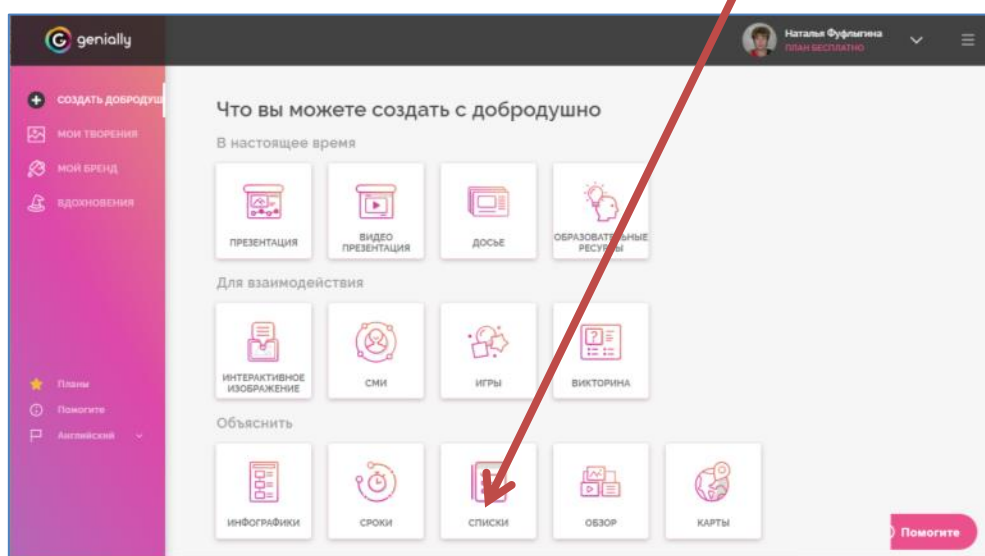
genially

Наталья Фуфыгина
ПЛАН БЕСПЛАТНО

СОЗДАТЬ ДОБРОДУШ
МОИ ТВОРЕНИЯ
МОЙ БРЕНД
ВДОХНОВЕНИЯ

Что вы можете создать с добродушно

В настоящее время

ПРЕЗЕНТАЦИЯ
ВИДЕО ПРЕЗЕНТАЦИЯ
ДОСЬЕ
ОБРАЗОВАТЕЛЬНЫЕ РЕСУРСЫ

Для взаимодействия

ИНТЕРАКТИВНОЕ ИЗОБРАЖЕНИЕ
СМИ
ИГРЫ
ВИКТОРИНА

Объяснить

ИНФОГРАФИКИ
СРОКИ
СПИСКИ
ОБЗОР
КАРТЫ

Планы
Помогите
Английский

Помогите